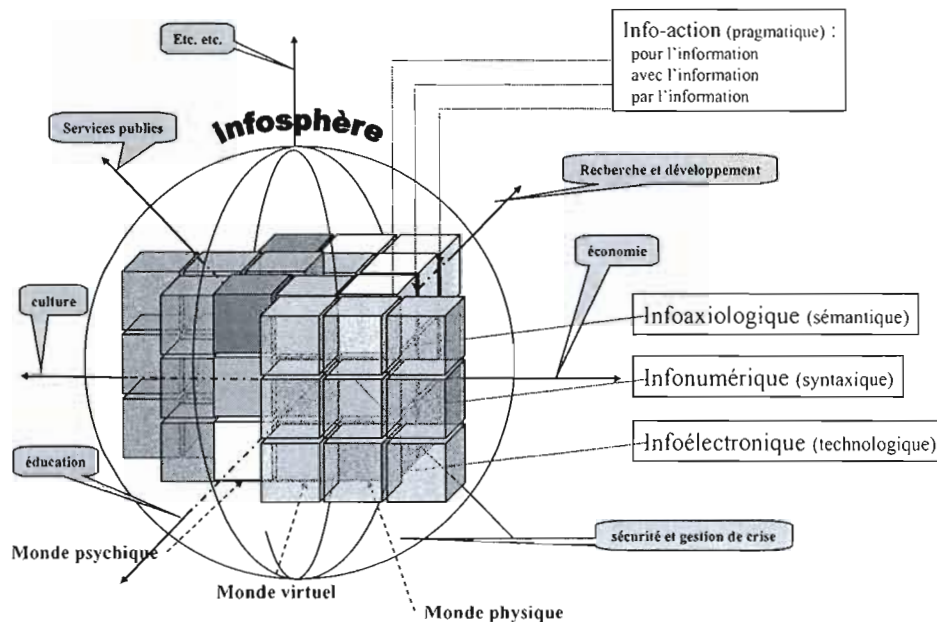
Etc. etc.

Info-action (pragmatique) :
pour l'information
avec l'information
par l'information

Infosphère

Services publics

Recherche et développement

économie

culture

Infoaxiologique (sémantique)

Infonumérique (syntaxique)

Infoélectronique (technologique)

éducation

sécurité et gestion de crise

Monde psychique

Monde virtuel

Monde physique